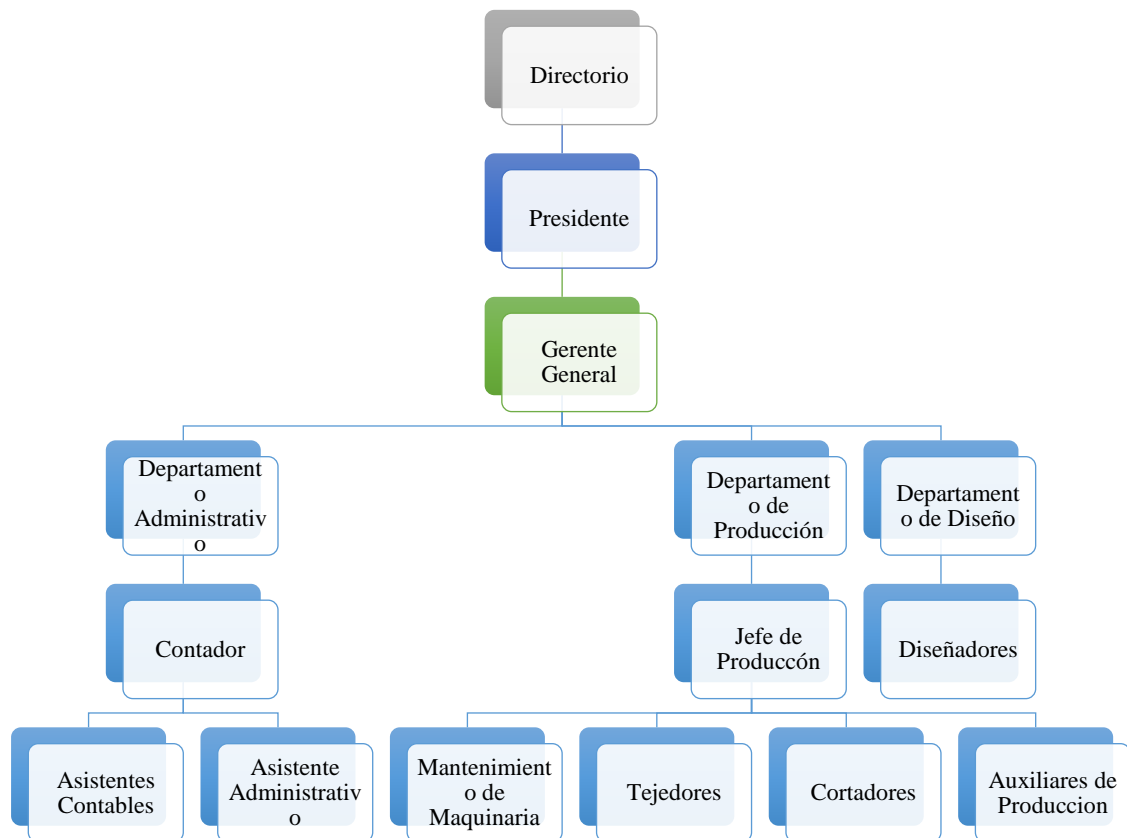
Directorio

Presidente

Gerente General

Departamento Administrativo

Departamento de Producción

Departamento de Diseño

Contador

Jefe de Produccón

Diseñadores

Asistentes Contables

Asistente Administrativo

Mantenimiento de Maquinaria

Tejedores

Cortadores

Auxiliares de Produccion